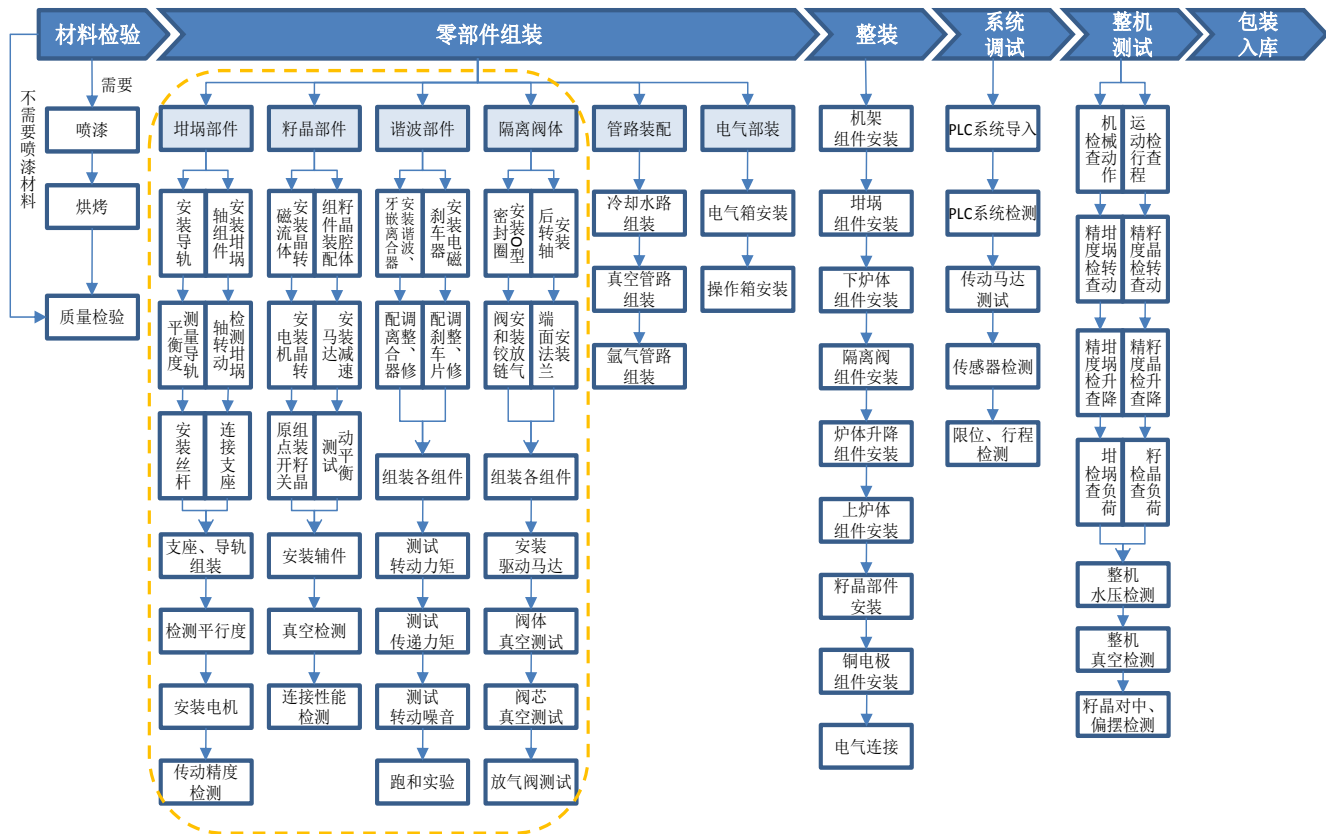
材料检验

零部件组装

整装

系统调试

整机测试

包装入库

需要

不需要喷漆材料

喷漆

烘烤

质量检验

坩埚部件

安装导轨

安装坩埚轴组件

测量导轨平衡度

检测坩埚轴转动

安装丝杆

连接支座

支座、导轨组装

检测平行度

安装电机

传动精度检测

籽晶部件

安装磁流体

组装籽晶腔体配件

安装电机晶转

安装马达减速

组装籽晶原点开关

测试动平衡

安装辅件

真空检测

连接性能检测

谐波部件

安装谐波、牙嵌离合器

安装电磁刹车器

调整、修配离合器

调整、修配刹车片

组装各组件

测试转动力矩

测试传递力矩

测试转动噪音

跑和实验

隔离阀体

安装O型密封圈

安装后转轴

安装阀和放气铰链

安装端面法兰

组装各组件

安装驱动马达

阀体真空测试

阀芯真空测试

放气阀测试

管路装配

冷却水路组装

真空管路组装

氩气管路组装

电气部装

电气箱安装

操作箱安装

机架组件安装

坩埚组件安装

下炉体组件安装

隔离阀组件安装

炉体升降组件安装

上炉体组件安装

籽晶部件安装

铜电极组件安装

电气连接

PLC系统导入

PLC系统检测

传动马达测试

传感器检测

限位、行程检测

机械动作检查

运动行程检查

坩埚转动精度检查

籽晶转动精度检查

坩埚升降精度检查

籽晶升降精度检查

坩埚负荷检查

籽晶负荷检查

整机水压检测

整机真空检测

籽晶对中、偏摆检测